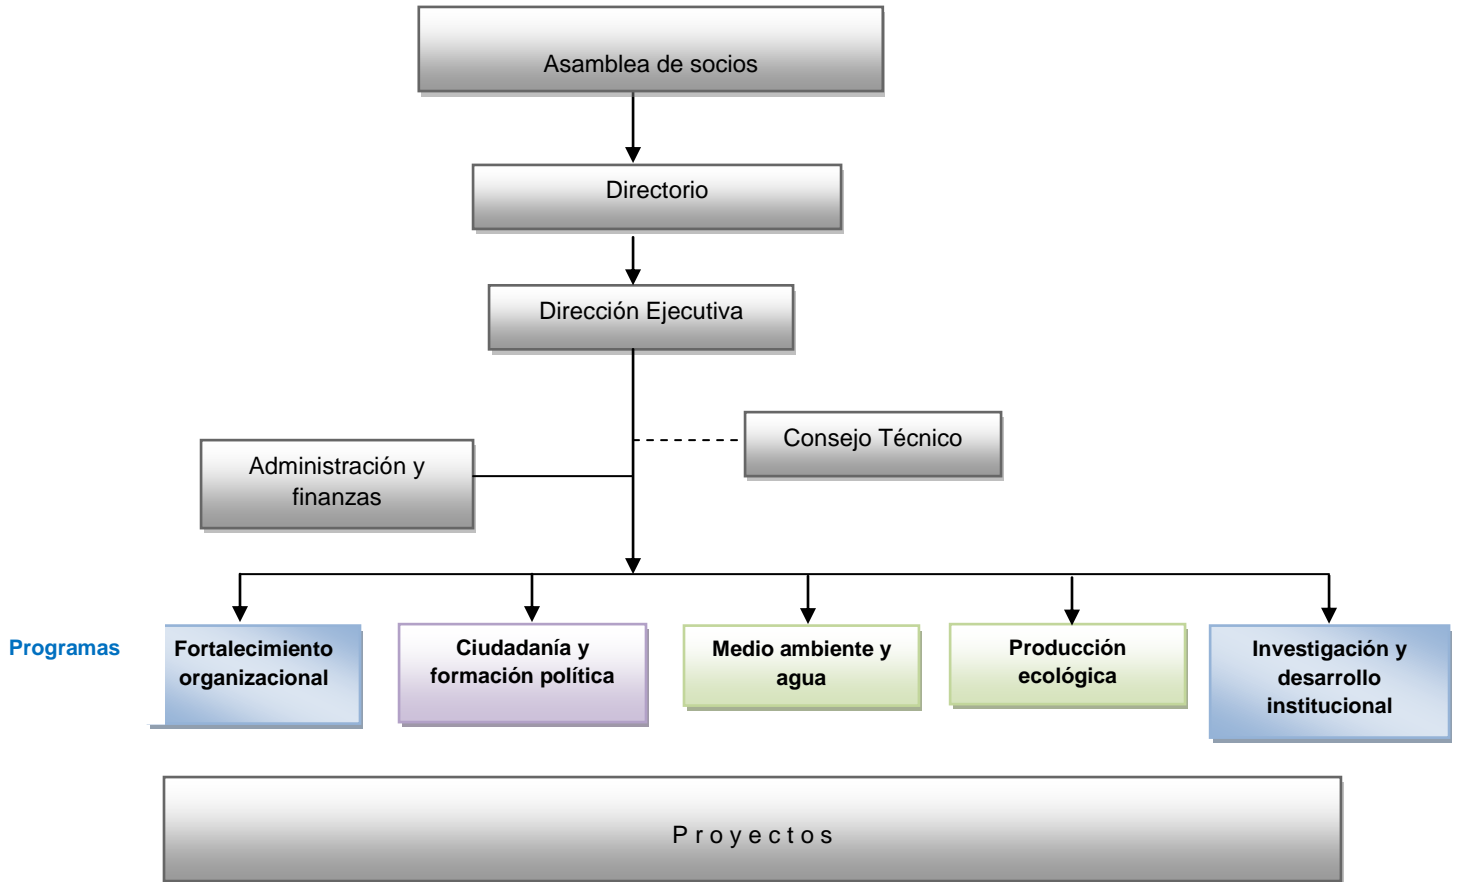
Asamblea de socios

Directorio

Dirección Ejecutiva

Consejo Técnico

Administración y finanzas

Programas

Fortalecimiento organizacional

Ciudadanía y formación política

Medio ambiente y agua

Producción ecológica

Investigación y desarrollo institucional

P r o y e c t o s